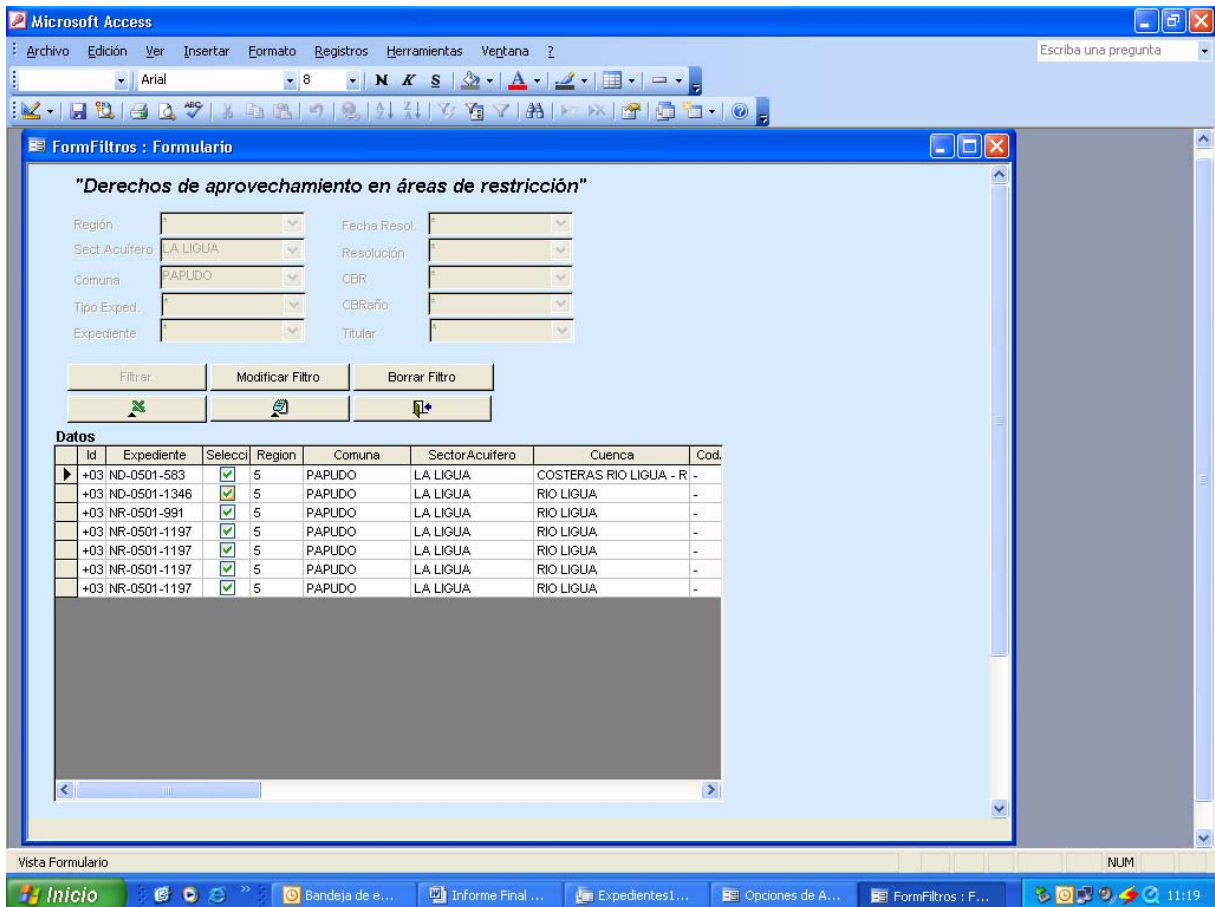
Microsoft Access

Archivo Edición Ver Insertar Formato Registros Herramientas Ventana ?

Escriba una pregunta

Arial 8 N K S

FormFiltros : Formulario

"Derechos de aprovechamiento en áreas de restricción"

Región *
Sect.Acuífero LA LIGUA
Comuna PAPUDO
Tipo Exped. *
Expediente *

Fecha Resol. *
Resolución *
CBR *
CBRaño *
Titular *

Filtrar | Modificar Filtro | Borrar Filtro

Datos

| Id | Expediente | Selecci | Region | Comuna | SectorAcuifero | Cuenca | Cod. |
|---|---|---|---|---|---|---|---|
| +03 | ND-0501-583 | ☑ | 5 | PAPUDO | LA LIGUA | COSTERAS RIO LIGUA - R | - |
| +03 | ND-0501-1346 | ☑ | 5 | PAPUDO | LA LIGUA | RIO LIGUA | - |
| +03 | NR-0501-991 | ☑ | 5 | PAPUDO | LA LIGUA | RIO LIGUA | - |
| +03 | NR-0501-1197 | ☑ | 5 | PAPUDO | LA LIGUA | RIO LIGUA | - |
| +03 | NR-0501-1197 | ☑ | 5 | PAPUDO | LA LIGUA | RIO LIGUA | - |
| +03 | NR-0501-1197 | ☑ | 5 | PAPUDO | LA LIGUA | RIO LIGUA | - |
| +03 | NR-0501-1197 | ☑ | 5 | PAPUDO | LA LIGUA | RIO LIGUA | - |

Vista Formulario

NUM

Inicio | Bandeja de e... | Informe Final ... | Expedientes1... | Opciones de A... | FormFiltros : F... | 11:19